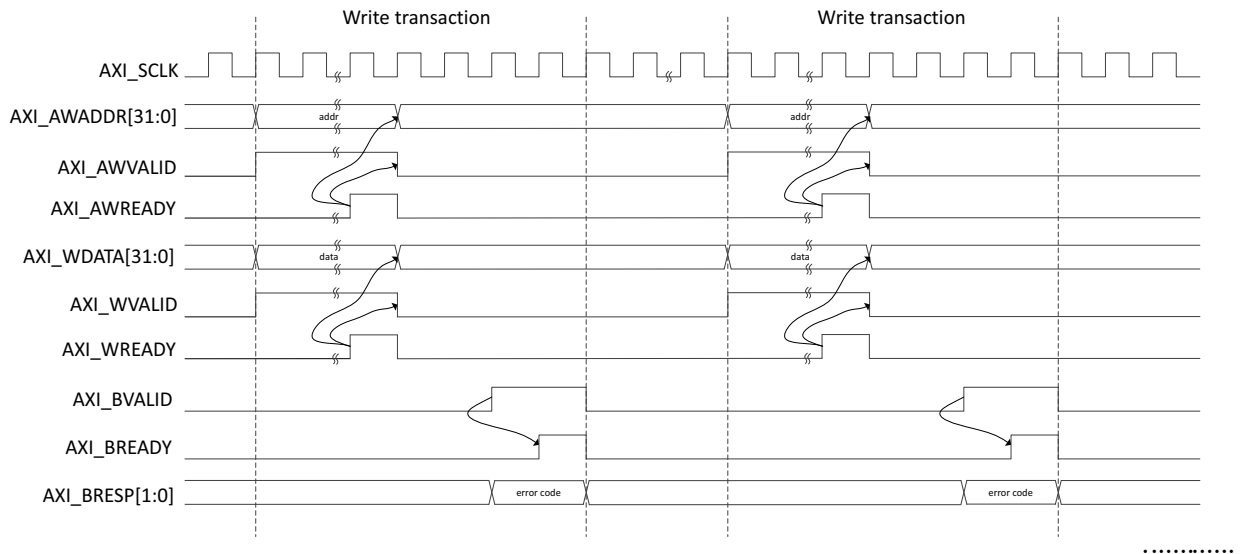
Write transaction

Write transaction

AXI_SCLK

AXI_AWADDR[31:0]

addr

addr

AXI_AWVALID

AXI_AWREADY

AXI_WDATA[31:0]

data

data

AXI_WVALID

AXI_WREADY

AXI_BVALID

AXI_BREADY

AXI_BRESP[1:0]

error code

error code

…………